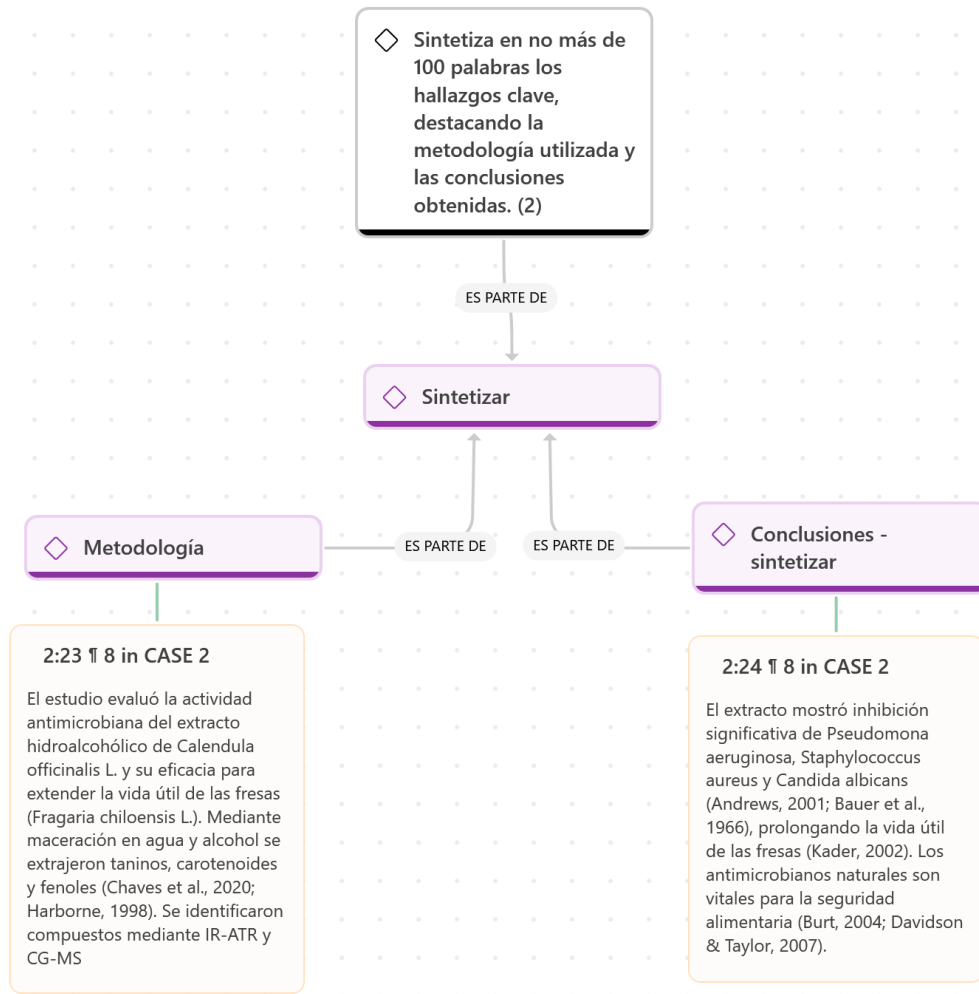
Sintetiza en no más de 100 palabras los hallazgos clave, destacando la metodología utilizada y las conclusiones obtenidas. (2)

ES PARTE DE

Sintetizar

Metodología

ES PARTE DE

ES PARTE DE

Conclusiones - sintetizar

2:23 ¶ 8 in CASE 2

El estudio evaluó la actividad antimicrobiana del extracto hidroalcohólico de Calendula officinalis L. y su eficacia para extender la vida útil de las fresas (Fragaria chiloensis L.). Mediante maceración en agua y alcohol se extrajeron taninos, carotenoides y fenoles (Chaves et al., 2020; Harborne, 1998). Se identificaron compuestos mediante IR-ATR y CG-MS

2:24 ¶ 8 in CASE 2

El extracto mostró inhibición significativa de Pseudomona aeruginosa, Staphylococcus aureus y Candida albicans (Andrews, 2001; Bauer et al., 1966), prolongando la vida útil de las fresas (Kader, 2002). Los antimicrobianos naturales son vitales para la seguridad alimentaria (Burt, 2004; Davidson & Taylor, 2007).